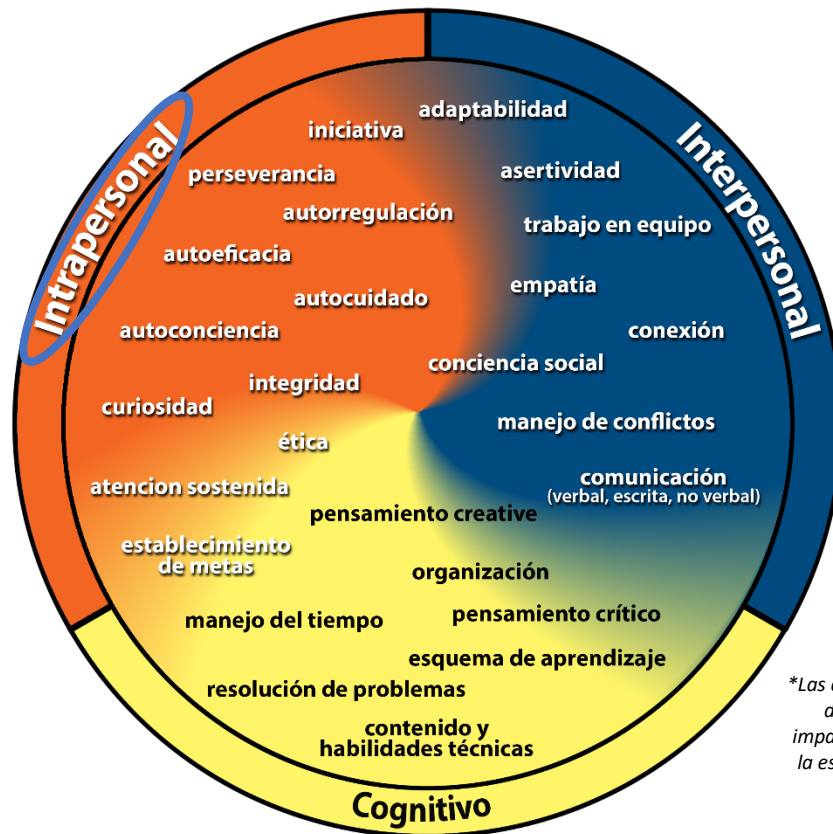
Intrapersonal

Interpersonal

Cognitivo

iniciativa

adaptabilidad

perseverancia

asertividad

autorregulación

trabajo en equipo

autoeficacia

empatía

autocuidado

autoconciencia

conexión

conciencia social

integridad

curiosidad

manejo de conflictos

ética

comunicación (verbal, escrita, no verbal)

atencion sostenida

pensamiento creative

establecimiento de metas

organización

manejo del tiempo

pensamiento crítico

esquema de aprendizaje

resolución de problemas

contenido y habilidades técnicas

*Las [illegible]
a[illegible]
impa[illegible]
la es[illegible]